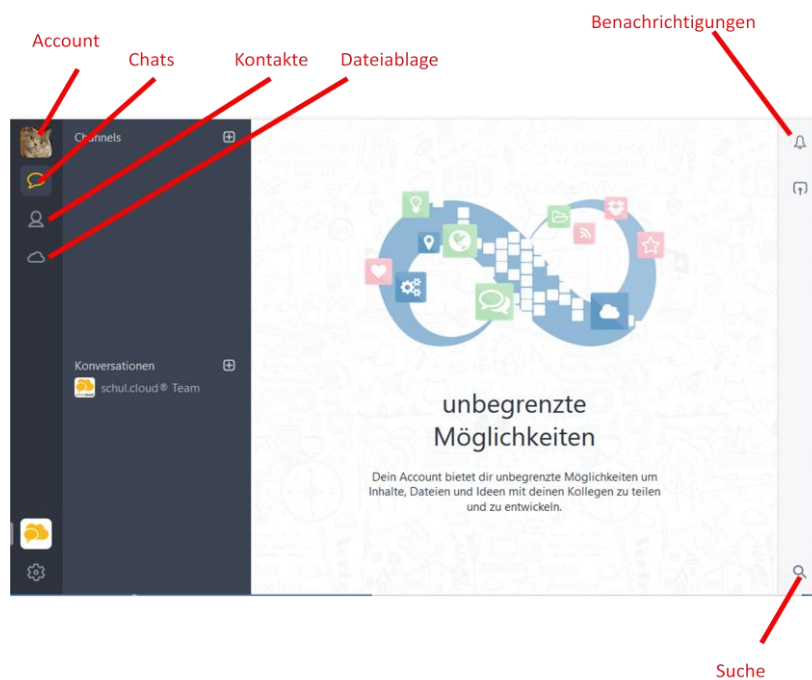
Account

Chats

Kontakte

Dateiablage

Benachrichtigungen

Channels

Konversationen

schul.cloud® Team

unbegrenzte Möglichkeiten

Dein Account bietet dir unbegrenzte Möglichkeiten um Inhalte, Dateien und Ideen mit deinen Kollegen zu teilen und zu entwickeln.

Suche